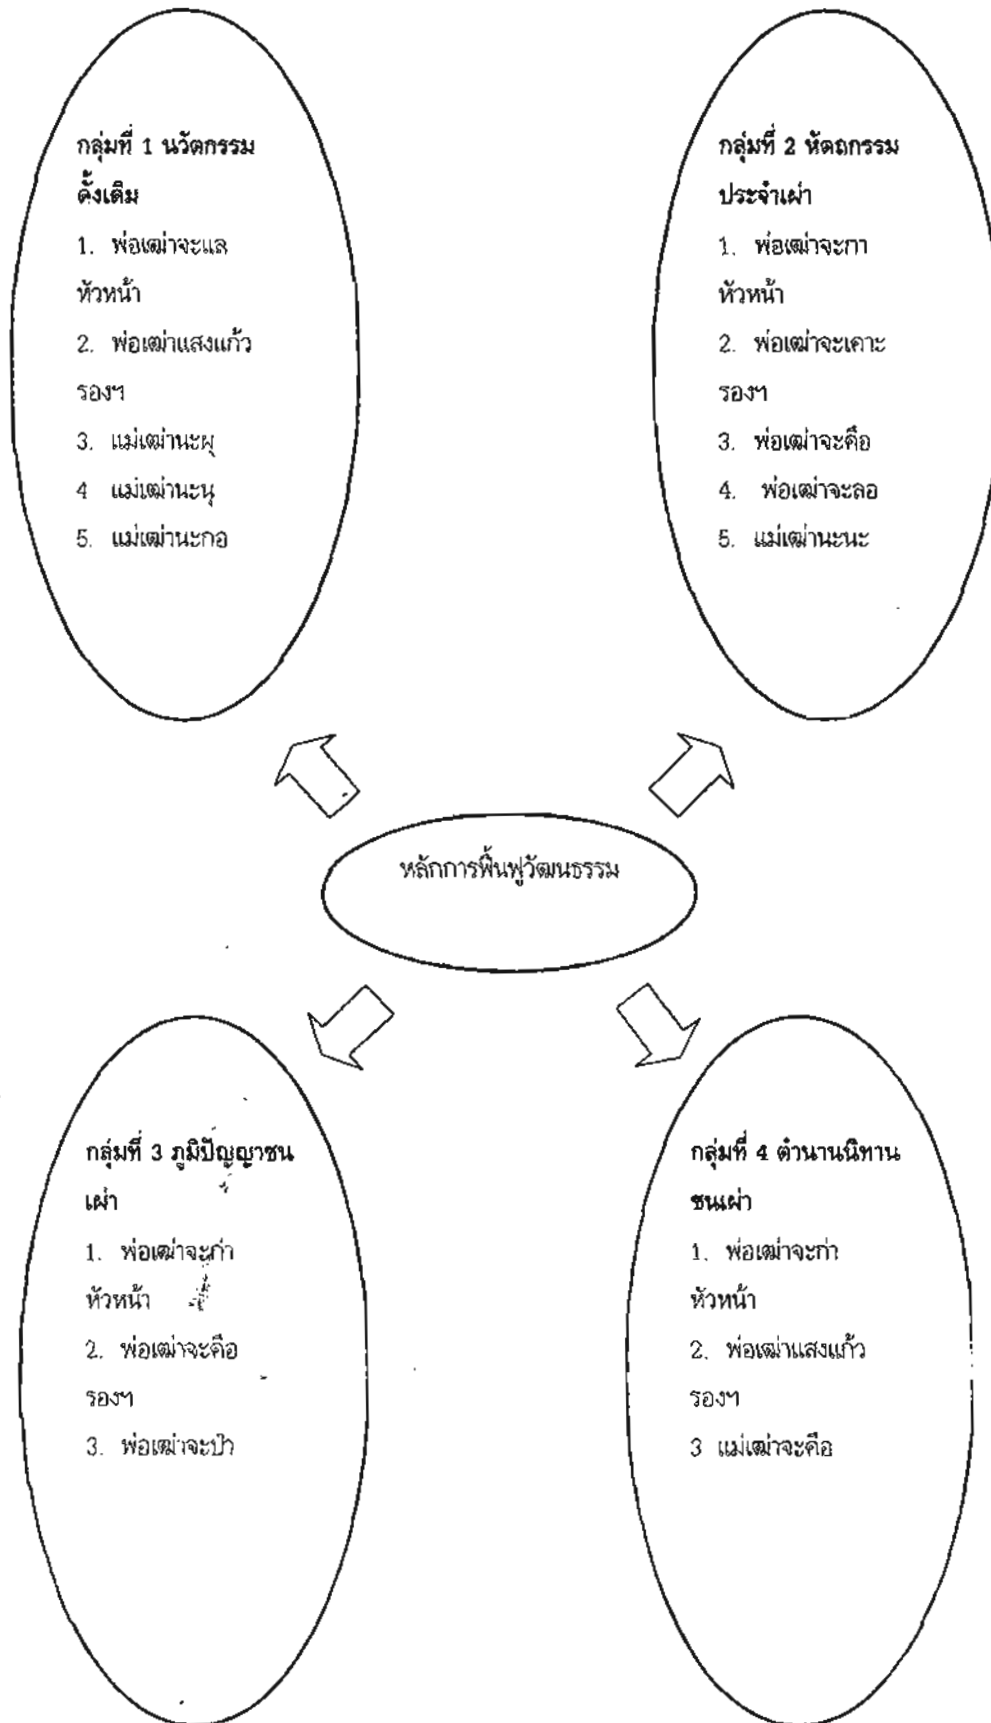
กลุ่มที่ 1 นวัตกรรมดั้งเดิม

1. พ่อเฒ่าจะแล หัวหน้า

2. พ่อเฒ่าแสงแก้ว รองฯ

3. แม่เฒ่านะผุ

4 แม่เฒ่านะนุ

5. แม่เฒ่านะกอ

กลุ่มที่ 2 หัตถกรรมประจำเผ่า

1. พ่อเฒ่าจะกา หัวหน้า

2. พ่อเฒ่าจะเคาะ รองฯ

3. พ่อเฒ่าจะคือ

4. พ่อเฒ่าจะลอ

5. แม่เฒ่านะนะ

หลักการฟื้นฟูวัฒนธรรม

กลุ่มที่ 3 ภูมิปัญญาชนเผ่า

1. พ่อเฒ่าจะก่า หัวหน้า

2. พ่อเฒ่าจะคือ รองฯ

3. พ่อเฒ่าจะป่า

กลุ่มที่ 4 ตำนานนิทานชนเผ่า

1. พ่อเฒ่าจะก่า หัวหน้า

2. พ่อเฒ่าแสงแก้ว รองฯ

3 แม่เฒ่าจะคือ